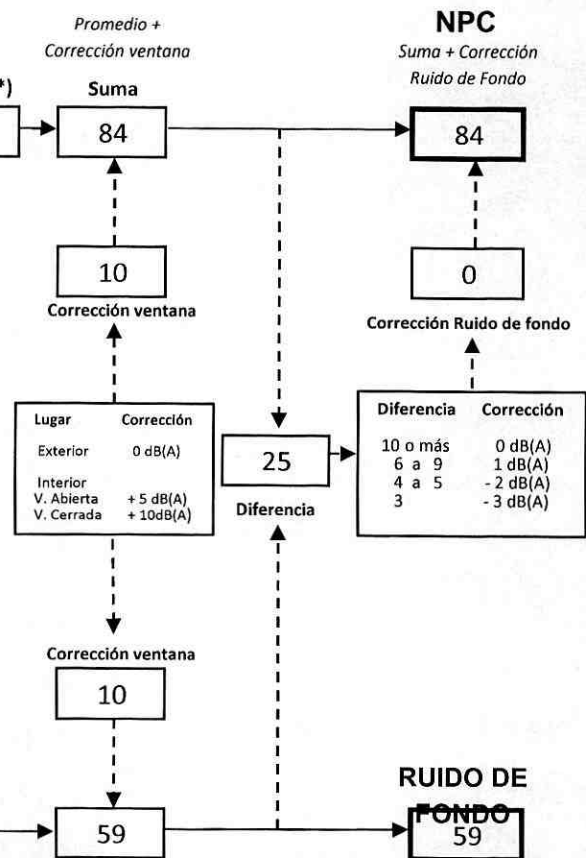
Promedio + Corrección ventana

*)

Suma

84

NPC

Suma + Corrección Ruido de Fondo

84

10

Corrección ventana

0

Corrección Ruido de fondo

| Lugar | Corrección |
|---|---|
| Exterior | 0 dB(A) |
| Interior | |
| V. Abierta | + 5 dB(A) |
| V. Cerrada | + 10dB(A) |

25

Diferencia

| Diferencia | Corrección |
|---|---|
| 10 o más | 0 dB(A) |
| 6 a 9 | 1 dB(A) |
| 4 a 5 | - 2 dB(A) |
| 3 | - 3 dB(A) |

Corrección ventana

10

59

RUIDO DE FONDO

59